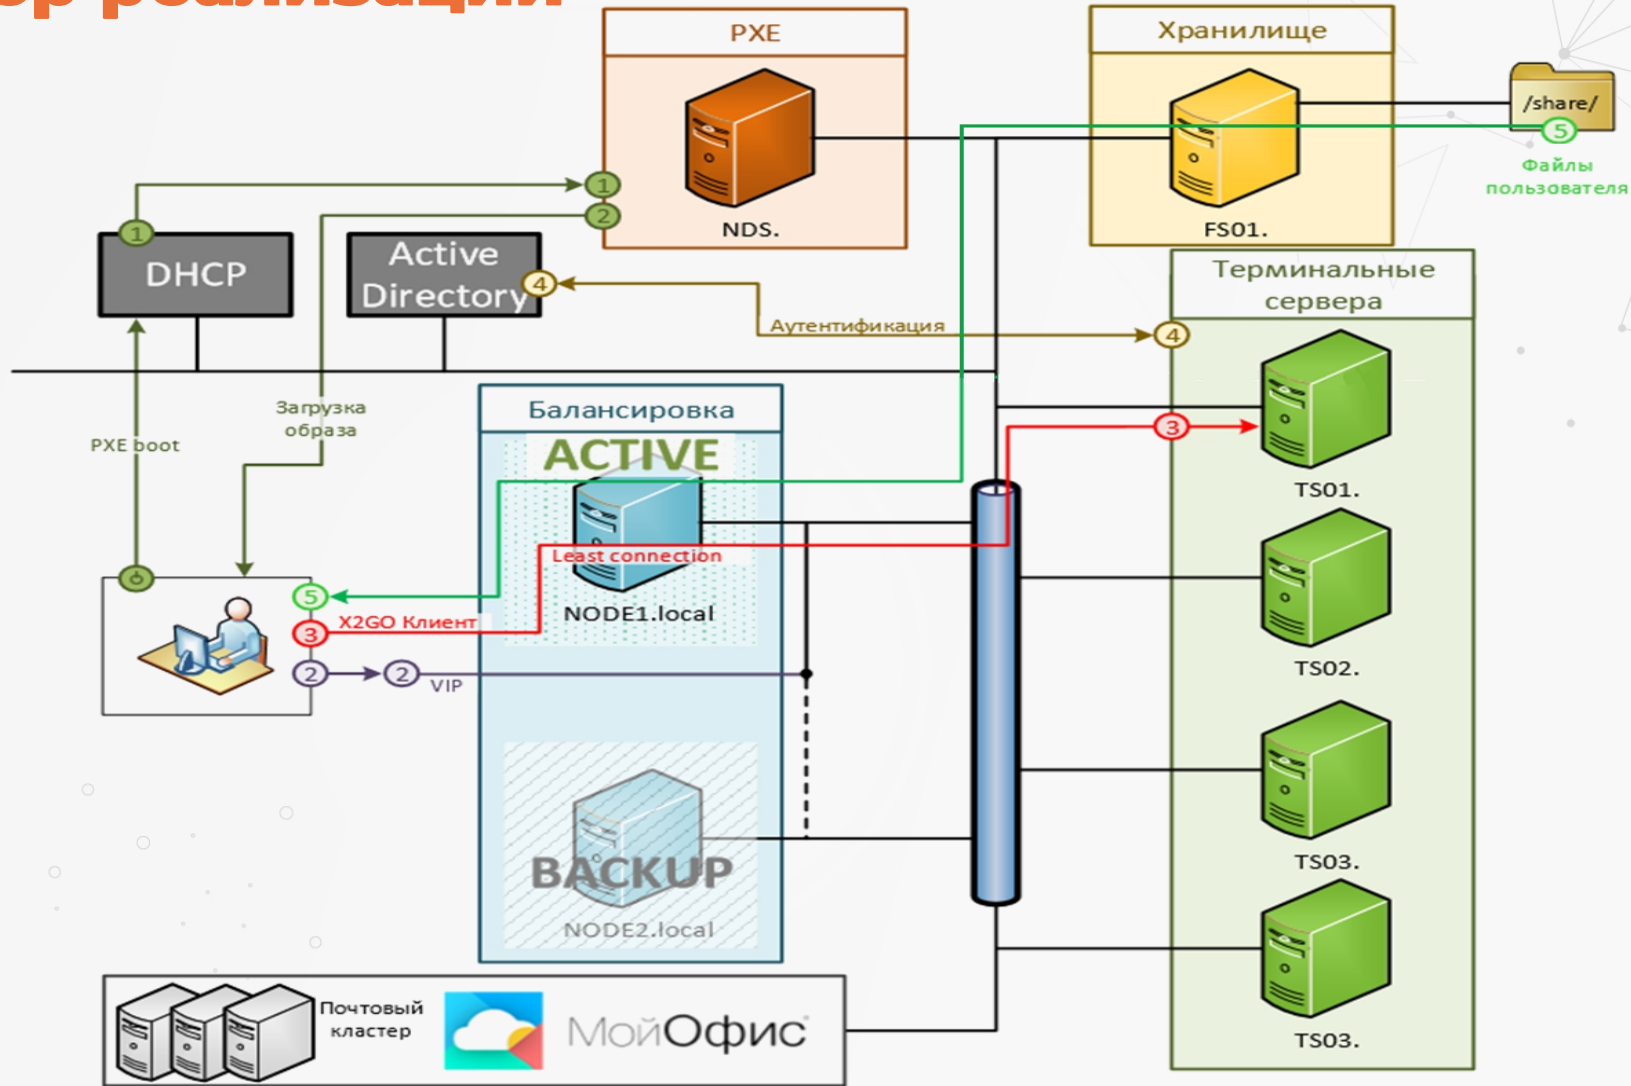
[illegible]
PXE
NDS.
Хранилище
FS01.
/share/
5
Файлы пользователя
1
2
1
DHCP
Active Directory
4
Аутентификация
4
Терминальные сервера
Балансировка
ACTIVE
Загрузка образа
PXE boot
3
TS01.
Least connection
NODE1.local
TS02.
5
3
X2GO Клиент
2
2
VIP
TS03.
BACKUP
NODE2.local
TS03.
Почтовый кластер
МойОфис